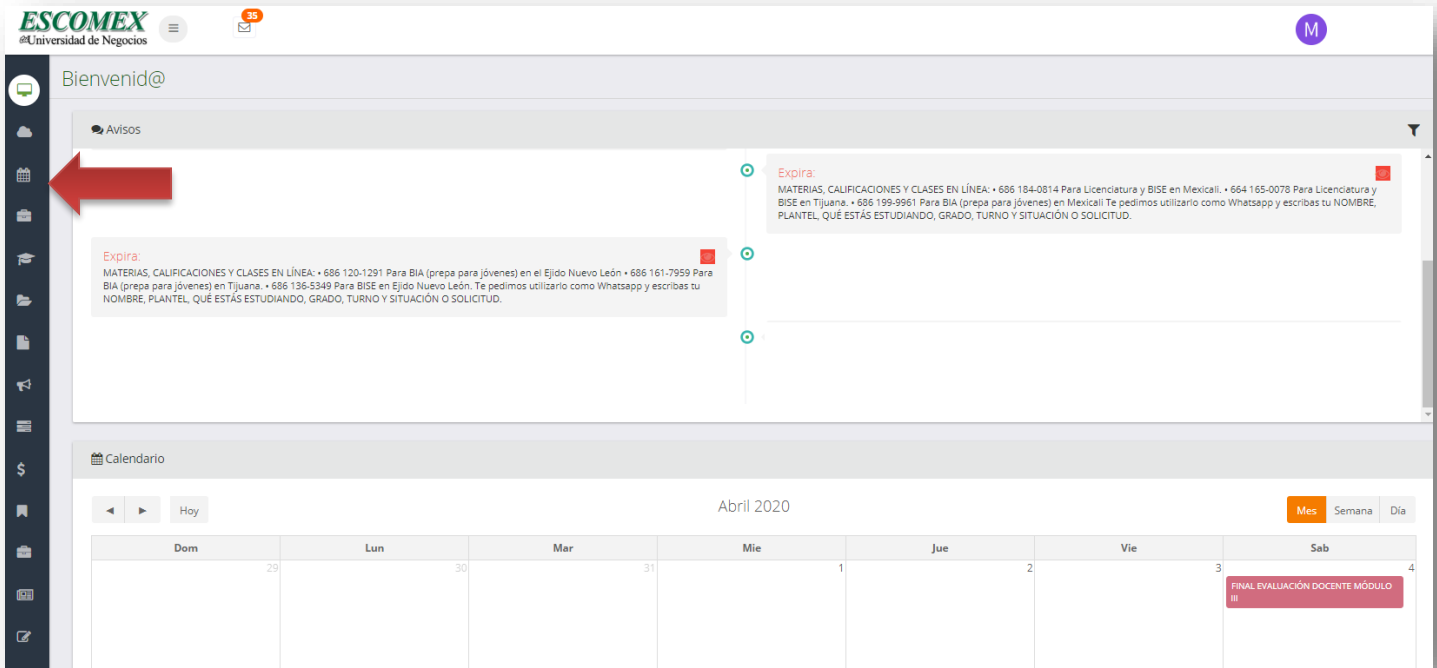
ESCOMEX
Universidad de Negocios

35

M

Bienvenid@

Avisos

Expira:
MATERIAS, CALIFICACIONES Y CLASES EN LÍNEA: • 686 184-0814 Para Licenciatura y BISE en Mexicali. • 664 165-0078 Para Licenciatura y BISE en Tijuana. • 686 199-9961 Para BIA (prepa para jóvenes) en Mexicali Te pedimos utilizarlo como Whatsapp y escribas tu NOMBRE, PLANTEL, QUÉ ESTÁS ESTUDIANDO, GRADO, TURNO Y SITUACIÓN O SOLICITUD.

Expira:
MATERIAS, CALIFICACIONES Y CLASES EN LÍNEA: • 686 120-1291 Para BIA (prepa para jóvenes) en el Ejido Nuevo León • 686 161-7959 Para BIA (prepa para jóvenes) en Tijuana. • 686 136-5349 Para BISE en Ejido Nuevo León. Te pedimos utilizarlo como Whatsapp y escribas tu NOMBRE, PLANTEL, QUÉ ESTÁS ESTUDIANDO, GRADO, TURNO Y SITUACIÓN O SOLICITUD.

Calendario

◄ ► Hoy

Abril 2020

Mes Semana Día

| Dom | Lun | Mar | Mie | Jue | Vie | Sab |
|---|---|---|---|---|---|---|
| 29 | 30 | 31 | 1 | 2 | 3 | 4 FINAL EVALUACIÓN DOCENTE MÓDULO III |